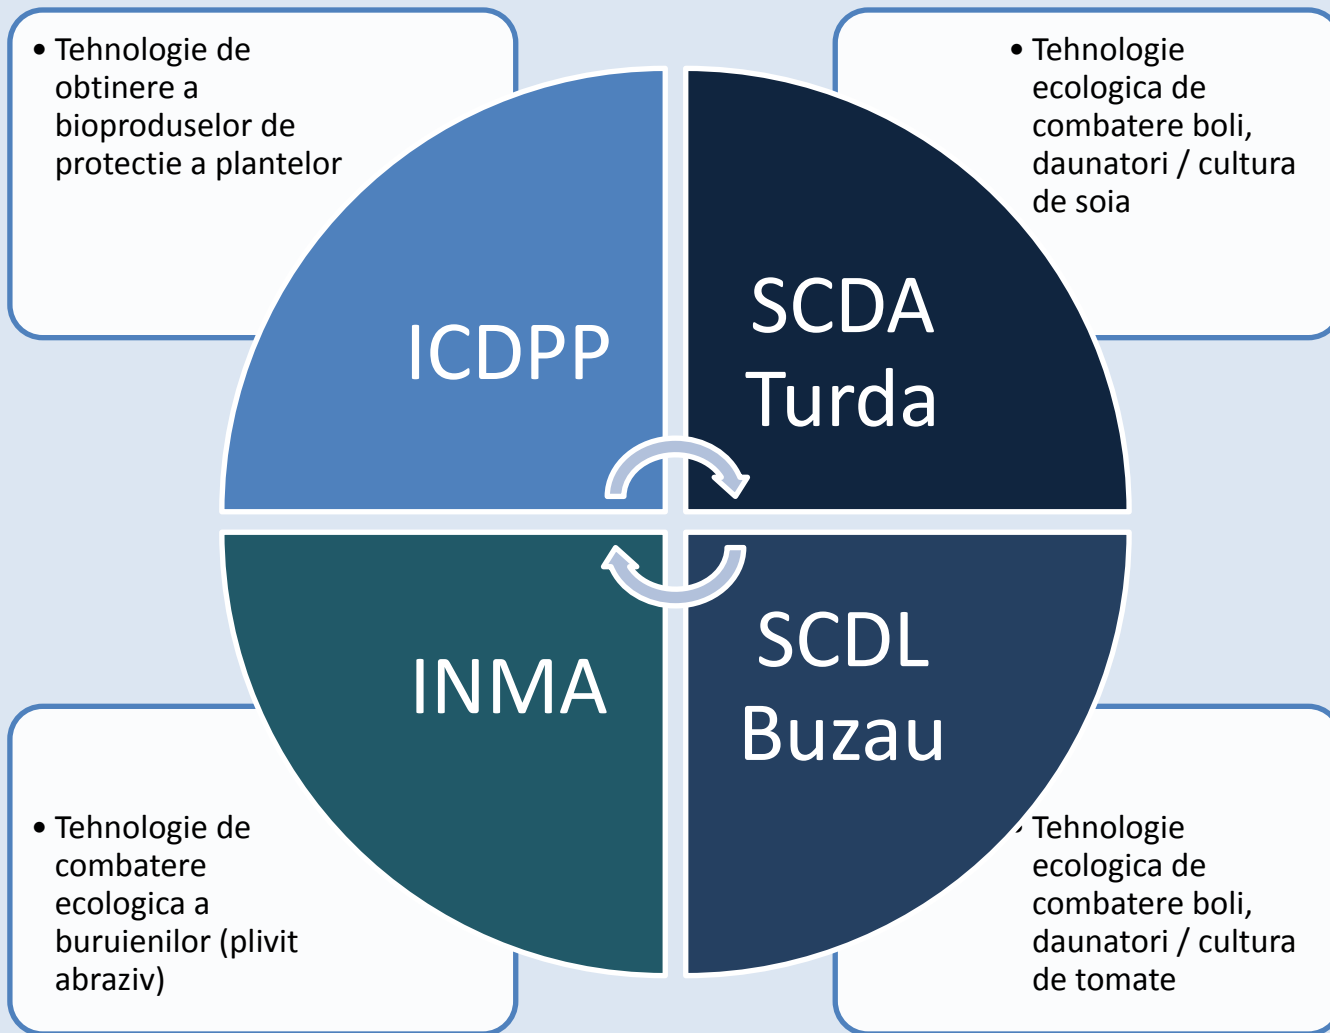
• Tehnologie de obtinere a bioproduselor de protectie a plantelor

• Tehnologie ecologica de combatere boli, daunatori / cultura de soia

ICDPP

SCDA Turda

INMA

SCDL Buzau

• Tehnologie de combatere ecologica a buruienilor (plivit abraziv)

• Tehnologie ecologica de combatere boli, daunatori / cultura de tomate